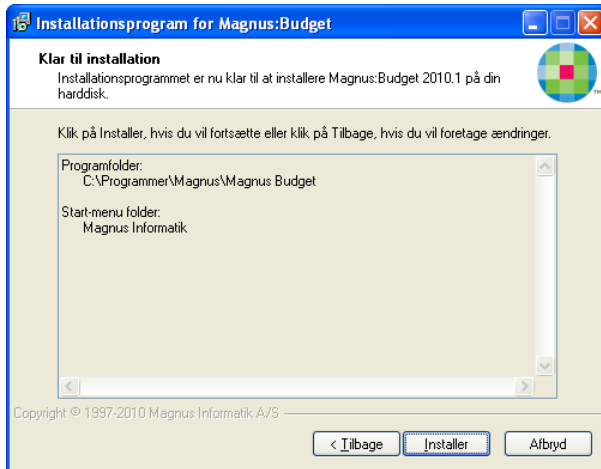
Installationsprogram for Magnus:Budget

Klar til installation

Installationsprogrammet er nu klar til at installere Magnus:Budget 2010.1 på din harddisk.

Klik på Installer, hvis du vil fortsætte eller klik på Tilbage, hvis du vil foretage ændringer.

Programfolder:
C:\Programmer\Magnus\Magnus Budget

Start-menu folder:
Magnus Informatik

Copyright © 1997-2010 Magnus Informatik A/S

< Tilbage | Installer | Afbryd